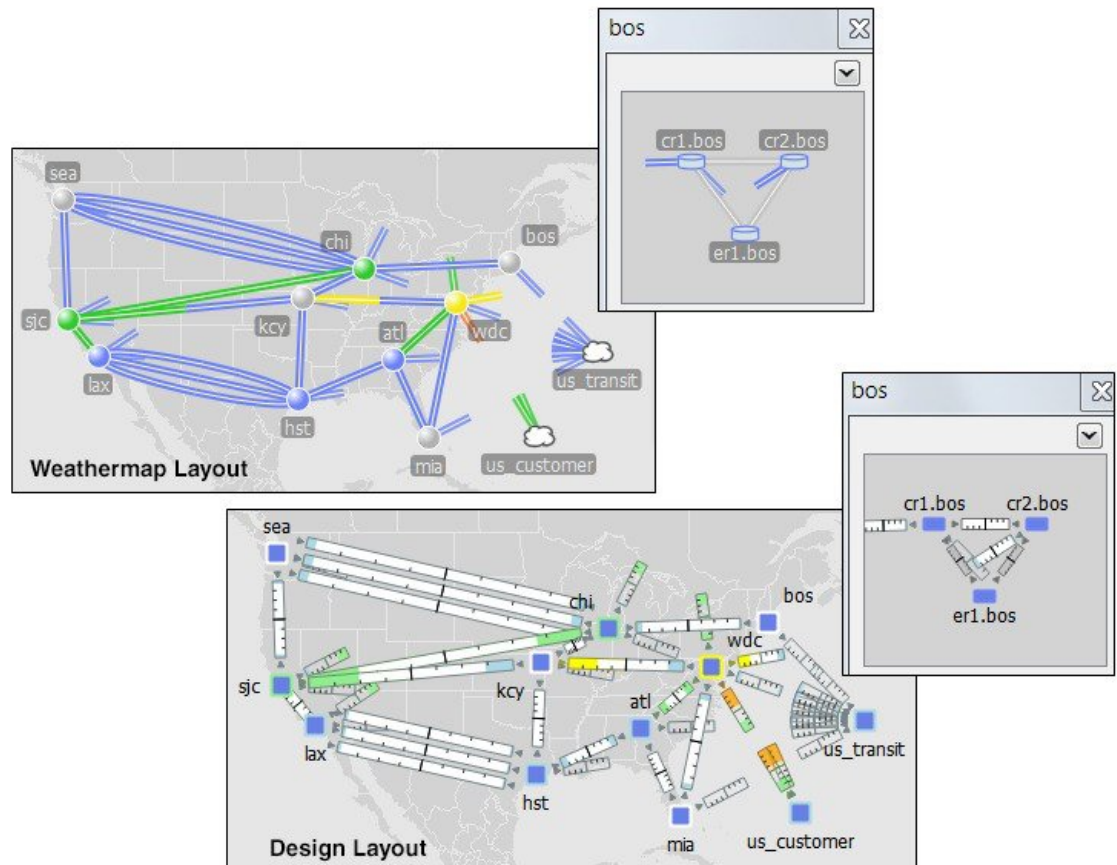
bos

cr1.bos cr2.bos

er1.bos

sea
chi
bos
sjc
kcy
wdc
atl
lax
us_transit
hst
mia
us_customer
Weathermap Layout

bos

cr1.bos cr2.bos

er1.bos

sea
chi
bos
wdc
sjc
kcy
atl
lax
us_transit
hst
mia
us_customer
Design Layout